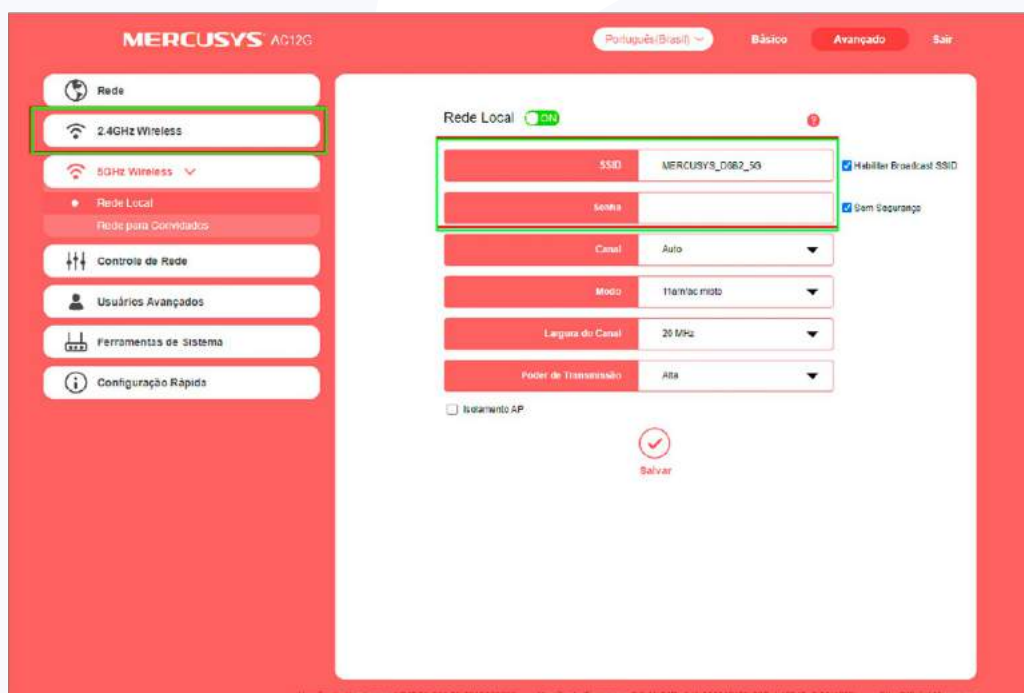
MERCUSYS AC12G

Português(Brasil)

Básico

Avançado

Sair

Rede

2.4GHz Wireless

5GHz Wireless

Rede Local

Rede para Convidados

Controle de Rede

Usuários Avançados

Ferramentas de Sistema

Configuração Rápida

Rede Local ON

?

| SSID | MERCUSYS_D6B2_5G |
|---|---|
| Senha | |
| Canal | Auto |
| Modo | 11a/n/ac misto |
| Largura do Canal | 20 MHz |
| Poder de Transmissão | Alta |

Habilitar Broadcast SSID

Sem Segurança

Isolamento AP

Salvar

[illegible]